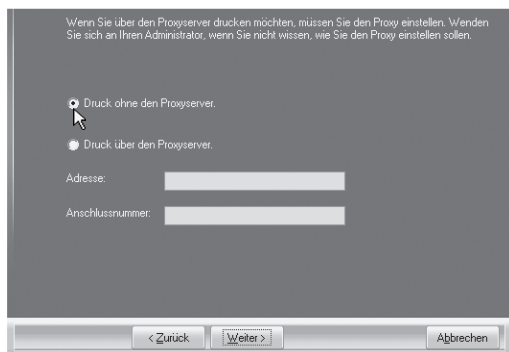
Wenn Sie über den Proxyserver drucken möchten, müssen Sie den Proxy einstellen. Wenden Sie sich an Ihren Administrator, wenn Sie nicht wissen, wie Sie den Proxy einstellen sollen.

Druck ohne den Proxyserver.

Druck über den Proxyserver.

Adresse:

Anschlussnummer:

< Zurück

Weiter >

Abbrechen